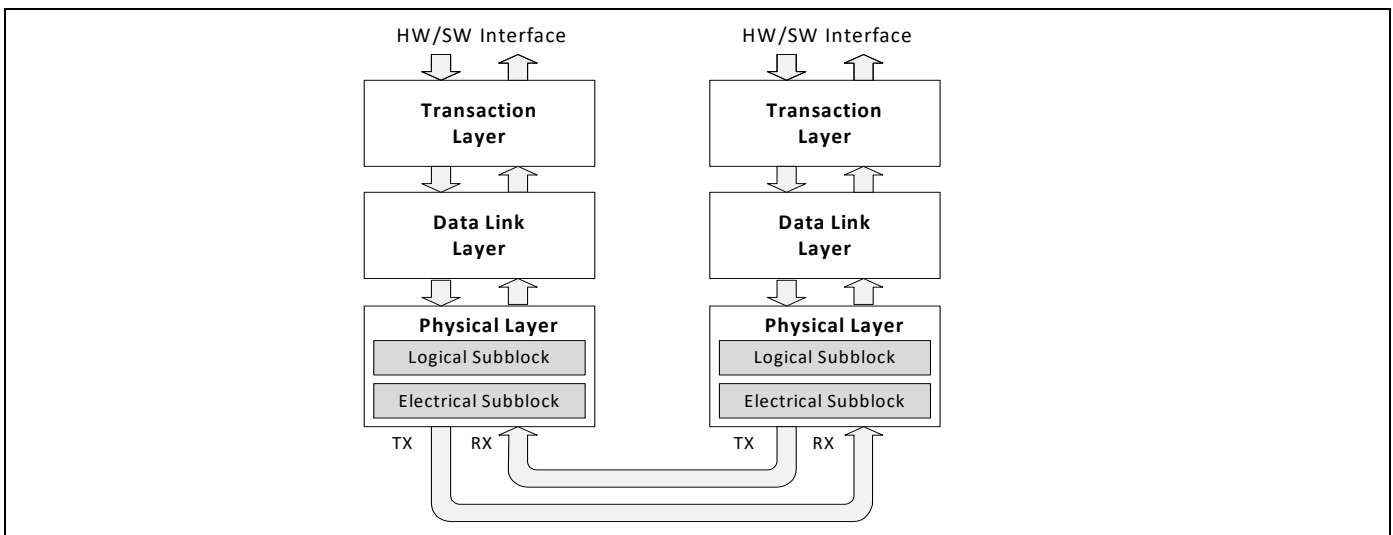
HW/SW Interface

Transaction Layer

Data Link Layer

Physical Layer

Logical Subblock

Electrical Subblock

TX

RX

HW/SW Interface

Transaction Layer

Data Link Layer

Physical Layer

Logical Subblock

Electrical Subblock

TX

RX